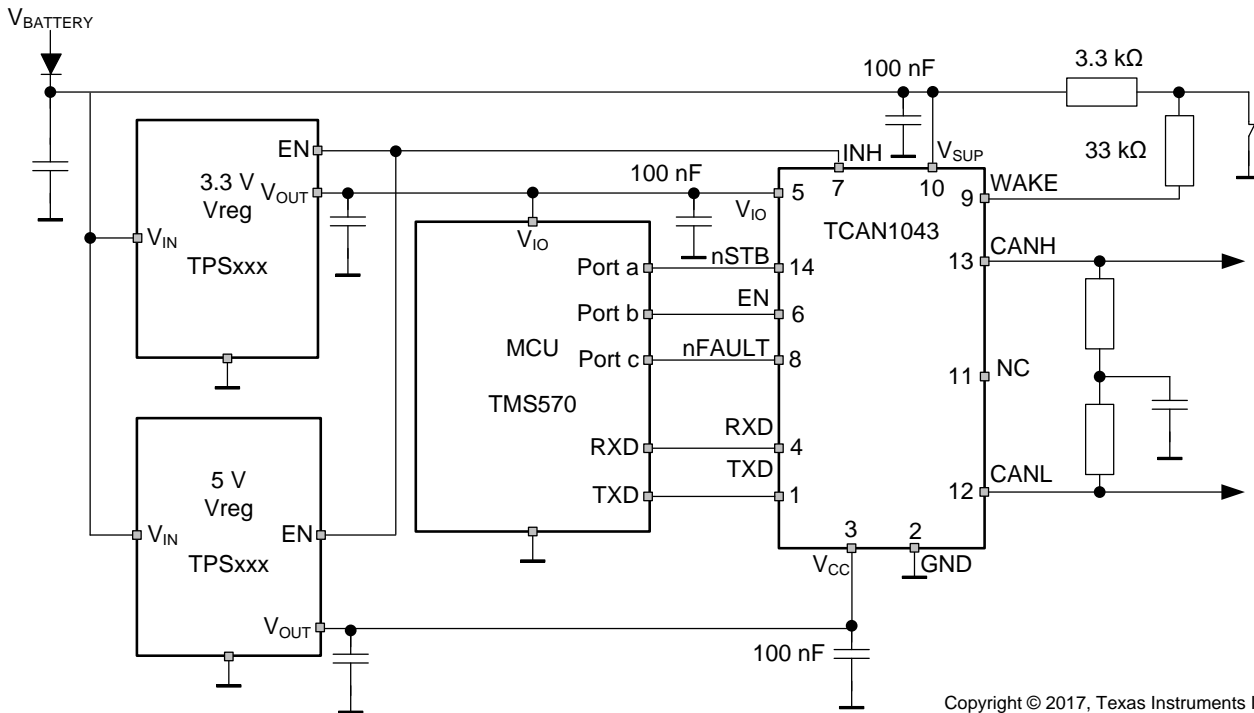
$V_{BATTERY}$

100 nF

3.3 kΩ

EN

INH

$V_{SUP}$

33 kΩ

3.3 V

$V_{OUT}$

Vreg

100 nF

7

10

5

WAKE

9

$V_{IO}$

TCAN1043

$V_{IN}$

TPSxxx

$V_{IO}$

CANH

nSTB

Port a

14

13

EN

Port b

6

MCU

nFAULT

Port c

8

11

NC

TMS570

RXD

RXD

4

TXD

5 V

CANL

TXD

1

12

Vreg

$V_{IN}$

EN

3

2

TPSxxx

$V_{CC}$

GND

$V_{OUT}$

100 nF

Copyright © 2017, Texas Instruments I